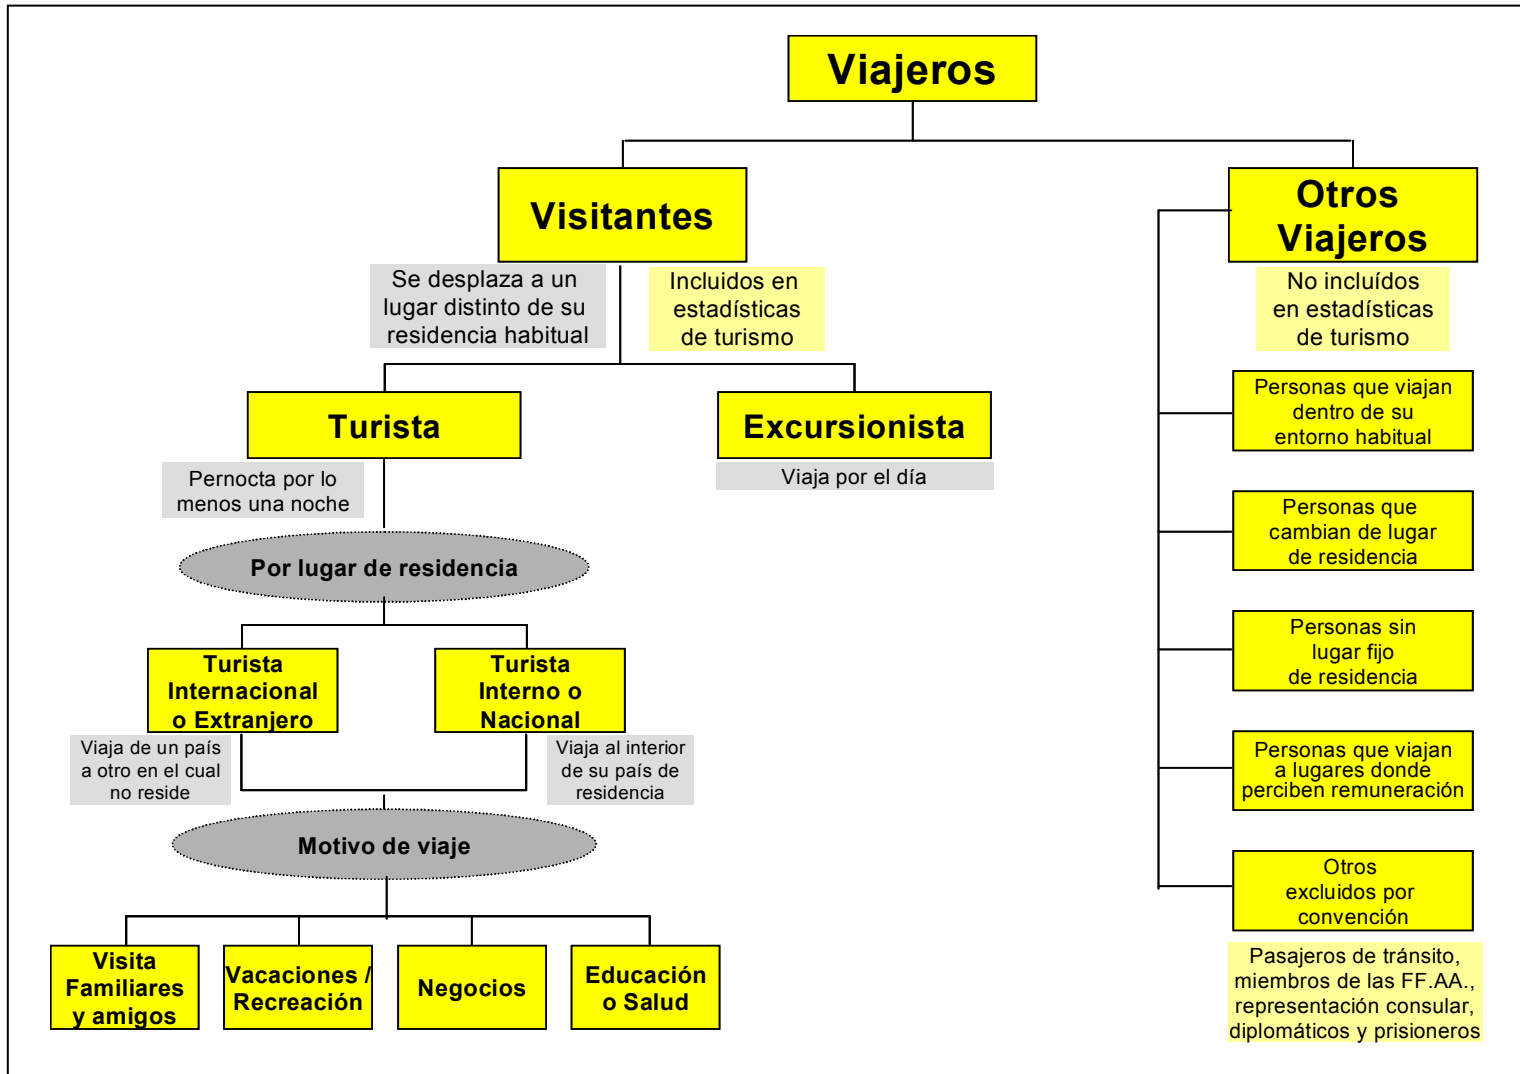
Viajeros

Visitantes

Se desplaza a un lugar distinto de su residencia habitual

Incluidos en estadísticas de turismo

Turista

Pernocta por lo menos una noche

Excursionista

Viaja por el día

Por lugar de residencia

Turista Internacional o Extranjero

Viaja de un país a otro en el cual no reside

Turista Interno o Nacional

Viaja al interior de su país de residencia

Motivo de viaje

Visita Familiares y amigos

Vacaciones / Recreación

Negocios

Educación o Salud

Otros Viajeros

No incluídos en estadísticas de turismo

Personas que viajan dentro de su entorno habitual

Personas que cambian de lugar de residencia

Personas sin lugar fijo de residencia

Personas que viajan a lugares donde perciben remuneración

Otros excluidos por convención

Pasajeros de tránsito, miembros de las FF.AA., representación consular, diplomáticos y prisioneros